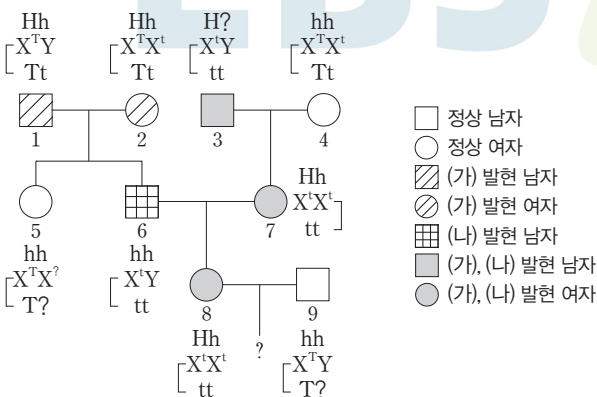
Hh
$X^TY$
Tt

Hh
$X^TX^t$
Tt

H?
$X^tY$
tt

hh
$X^TX^t$
Tt

1 2 3 4

5
hh
$X^TX^?$
T?

6
hh
$X^tY$
tt

7
Hh
$X^tX^t$
tt

8
Hh
$X^tX^t$
tt

?

9
hh
$X^TY$
T?

정상 남자
정상 여자
(가) 발현 남자
(가) 발현 여자
(나) 발현 남자
(가), (나) 발현 남자
(가), (나) 발현 여자